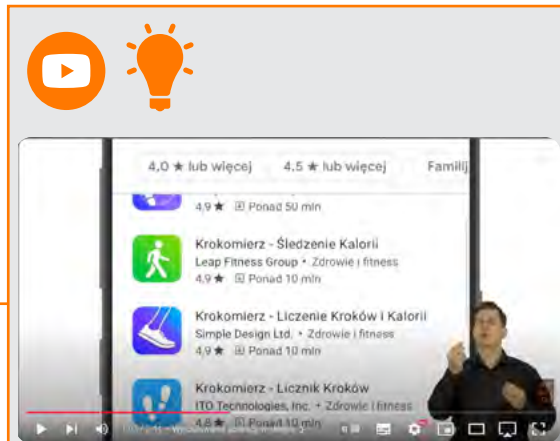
4,0 ★ lub więcej
4,5 ★ lub więcej
Familij

4,9 ★ Ponad 50 mln

Krokomierz - Śledzenie Kalorii
Leap Fitness Group • Zdrowie i fitness
4,9 ★ Ponad 10 mln

Krokomierz - Liczenie Kroków i Kalorii
Simple Design Ltd. • Zdrowie i fitness
4,9 ★ Ponad 10 mln

Krokomierz - Licznik Kroków
ITO Technologies, Inc. • Zdrowie i fitness
4,8 ★

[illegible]